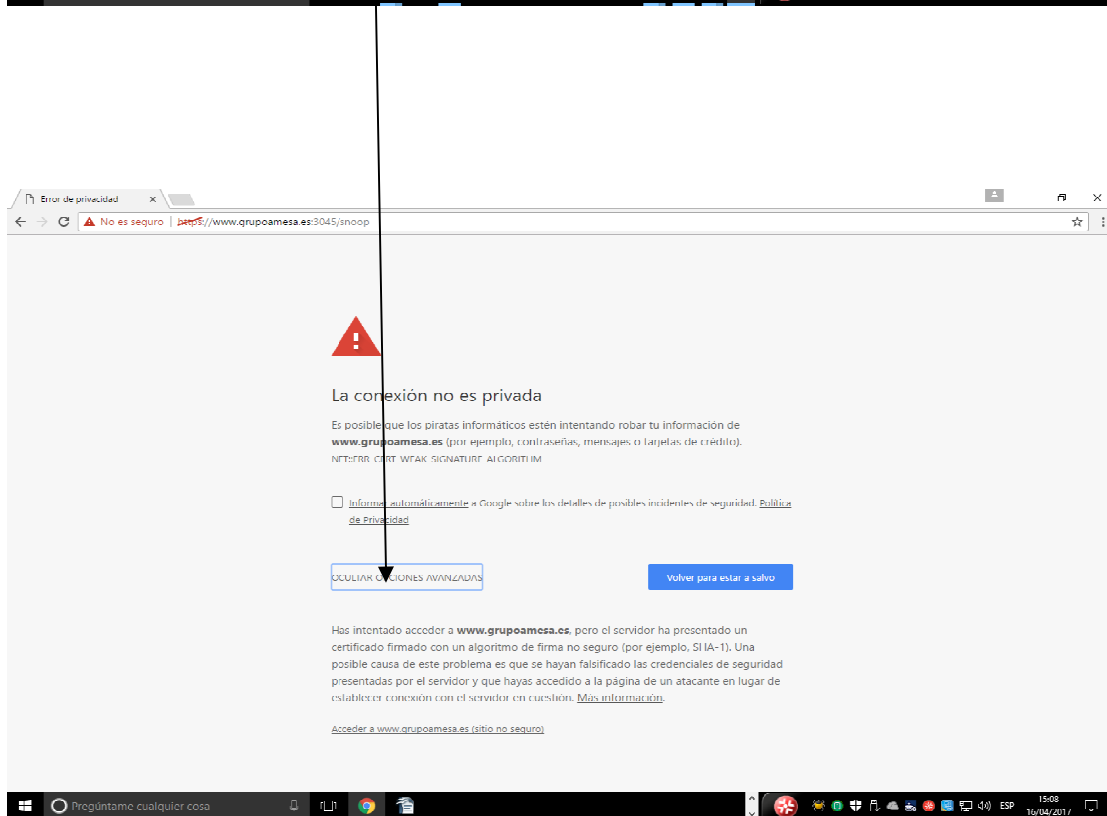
Error de privacidad ×

No es seguro | https://www.grupoamesa.es:3045/snoop

La conexión no es privada

Es posible que los piratas informáticos estén intentando robar tu información de www.grupoamesa.es (por ejemplo, contraseñas, mensajes o tarjetas de crédito). NET::ERR_CERT_WEAK_SIGNATURE_ALGORITHM

Informar automáticamente a Google sobre los detalles de posibles incidentes de seguridad. Política de Privacidad

OCULTAR OPCIONES AVANZADAS

Volver para estar a salvo

Has intentado acceder a www.grupoamesa.es, pero el servidor ha presentado un certificado firmado con un algoritmo de firma no seguro (por ejemplo, SHA-1). Una posible causa de este problema es que se hayan falsificado las credenciales de seguridad presentadas por el servidor y que hayas accedido a la página de un atacante en lugar de establecer conexión con el servidor en cuestión. Más información.

Acceder a www.grupoamesa.es (sitio no seguro)

Pregúntame cualquier cosa

ESP 15:08 16/04/2017